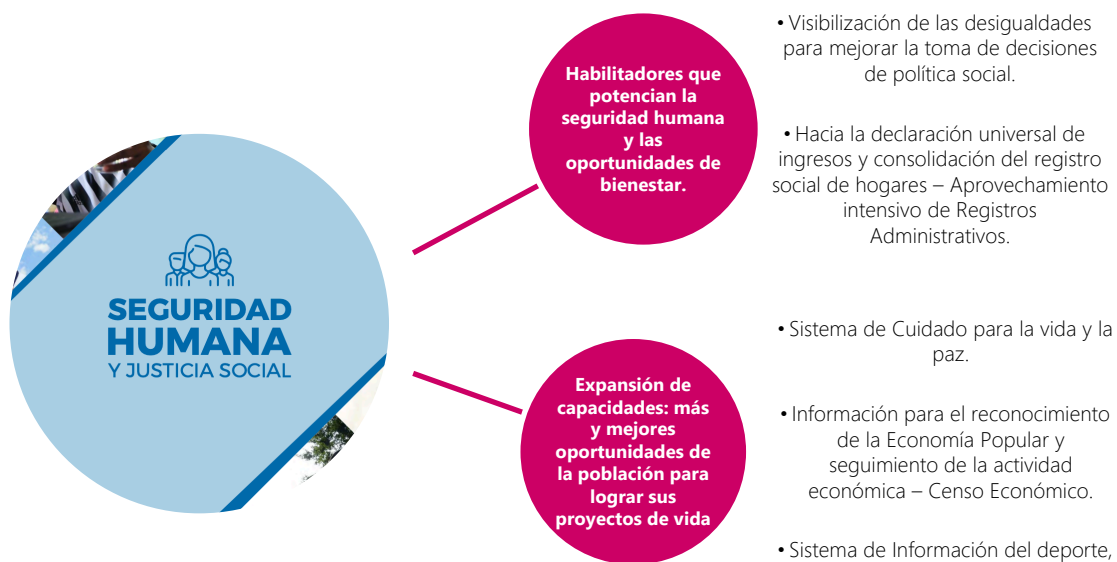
SEGURIDAD HUMANA Y JUSTICIA SOCIAL

Habilitadores que potencian la seguridad humana y las oportunidades de bienestar.

• Visibilización de las desigualdades para mejorar la toma de decisiones de política social.

• Hacia la declaración universal de ingresos y consolidación del registro social de hogares – Aprovechamiento intensivo de Registros Administrativos.

Expansión de capacidades: más y mejores oportunidades de la población para lograr sus proyectos de vida

• Sistema de Cuidado para la vida y la paz.

• Información para el reconocimiento de la Economía Popular y seguimiento de la actividad económica – Censo Económico.

• Sistema de Información del deporte,